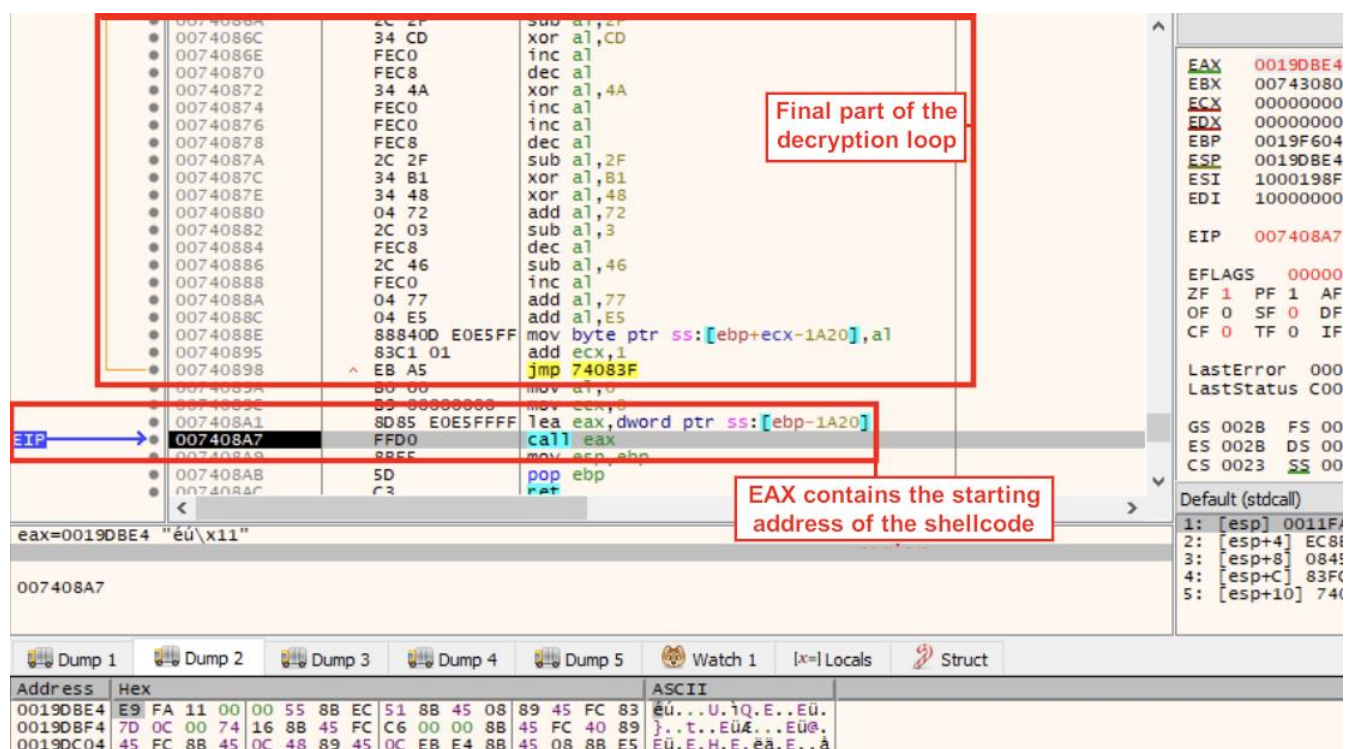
0074086A 2C 2F sub al,2F
0074086C 34 CD xor al,CD
0074086E FEC0 inc al
00740870 FEC8 dec al
00740872 34 4A xor al,4A
00740874 FEC0 inc al
00740876 FEC0 inc al
00740878 FEC8 dec al
0074087A 2C 2F sub al,2F
0074087C 34 B1 xor al,B1
0074087E 34 48 xor al,48
00740880 04 72 add al,72
00740882 2C 03 sub al,3
00740884 FEC8 dec al
00740886 2C 46 sub al,46
00740888 FEC0 inc al
0074088A 04 77 add al,77
0074088C 04 E5 add al,E5
0074088E 88840D E0E5FF mov byte ptr ss:[ebp+ecx-1A20],al
00740895 83C1 01 add ecx,1
00740898 EB A5 jmp 74083F
0074089A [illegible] mov al,0
0074089C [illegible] mov ecx,0
007408A1 8D85 E0E5FFFF lea eax,dword ptr ss:[ebp-1A20]
EIP 007408A7 FFD0 call eax
007408A9 8BE5 mov esp,ebp
007408AB 5D pop ebp
007408AC C3 ret

Final part of the decryption loop

EAX contains the starting address of the shellcode

EAX 0019DBE4
EBX 00743080
ECX 00000000
EDX 00000000
EBP 0019F604
ESP 0019DBE4
ESI 1000198F
EDI 10000000

EIP 007408A7

EFLAGS 00000
ZF 1 PF 1 AF
OF 0 SF 0 DF
CF 0 TF 0 IF

LastError 000
LastStatus C00

GS 002B FS 00
ES 002B DS 00
CS 0023 SS 00

Default (stdcall)
1: [esp] 0011FA
2: [esp+4] EC8
3: [esp+8] 0845
4: [esp+C] 83FC
5: [esp+10] 740

eax=0019DBE4 "éú\x11"

007408A7

Dump 1 Dump 2 Dump 3 Dump 4 Dump 5 Watch 1 [x=] Locals Struct

| Address | Hex | ASCII |
|---|---|---|
| 0019DBE4 | E9 FA 11 00 00 55 8B EC 51 8B 45 08 89 45 FC 83 | éú...U.ìQ.E..Eü. |
| 0019DBF4 | 7D 0C 00 74 16 8B 45 FC C6 00 00 8B 45 FC 40 89 | }..t..EüÆ...Eü@. |
| 0019DC04 | 45 FC 8B 45 0C 48 89 45 0C EB E4 8B 45 08 8B E5 | Eü.E.H.E.ëä.E..å |